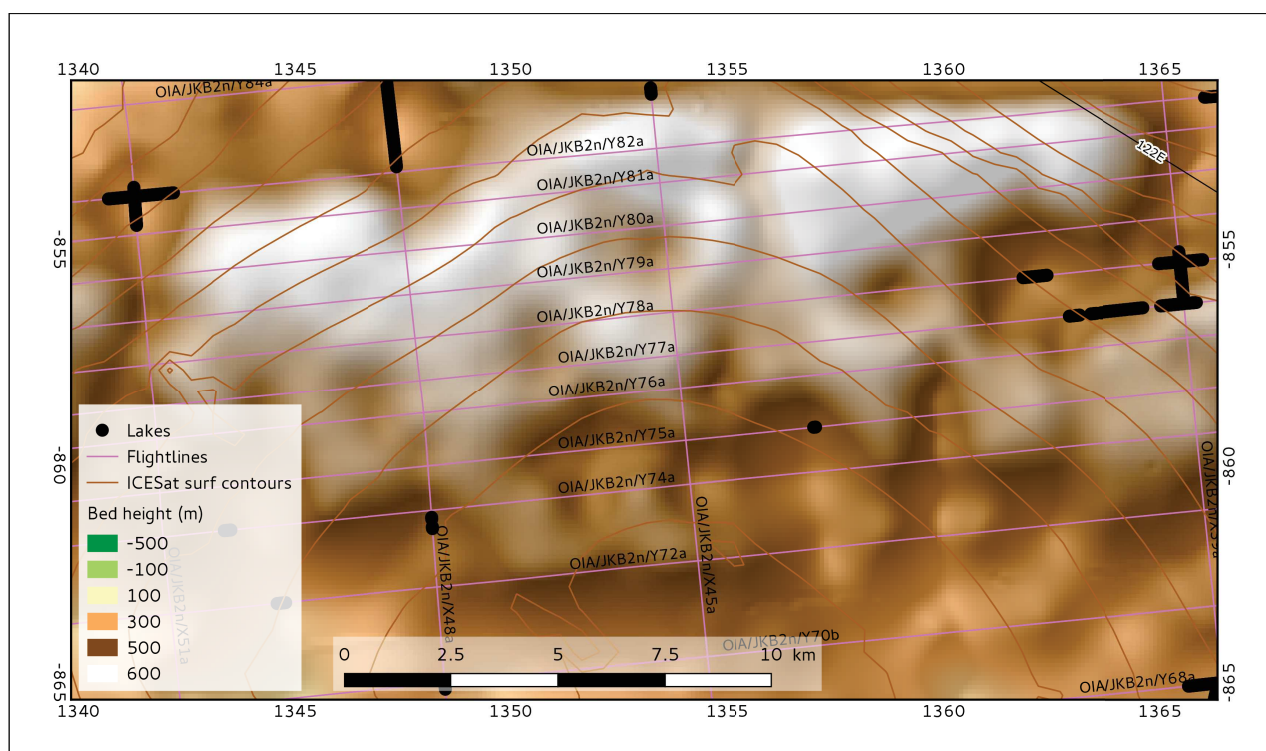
1340 1345 1350 1355 1360 1365

OIA/JKB2n/Y84a
OIA/JKB2n/Y82a
OIA/JKB2n/Y81a
OIA/JKB2n/Y80a
OIA/JKB2n/Y79a
OIA/JKB2n/Y78a
OIA/JKB2n/Y77a
OIA/JKB2n/Y76a
OIA/JKB2n/Y75a
OIA/JKB2n/Y74a
OIA/JKB2n/Y72a
OIA/JKB2n/Y70b
OIA/JKB2n/Y68a
OIA/JKB2n/X48a
OIA/JKB2n/X45a
OIA/JKB2n/X51a
OIA/JKB2n/X5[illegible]
122E

-855
-860
-865

Lakes
Flightlines
ICESat surf contours
Bed height (m)
-500
-100
100
300
500
600

0 2.5 5 7.5 10 km

1340 1345 1350 1355 1360 1365